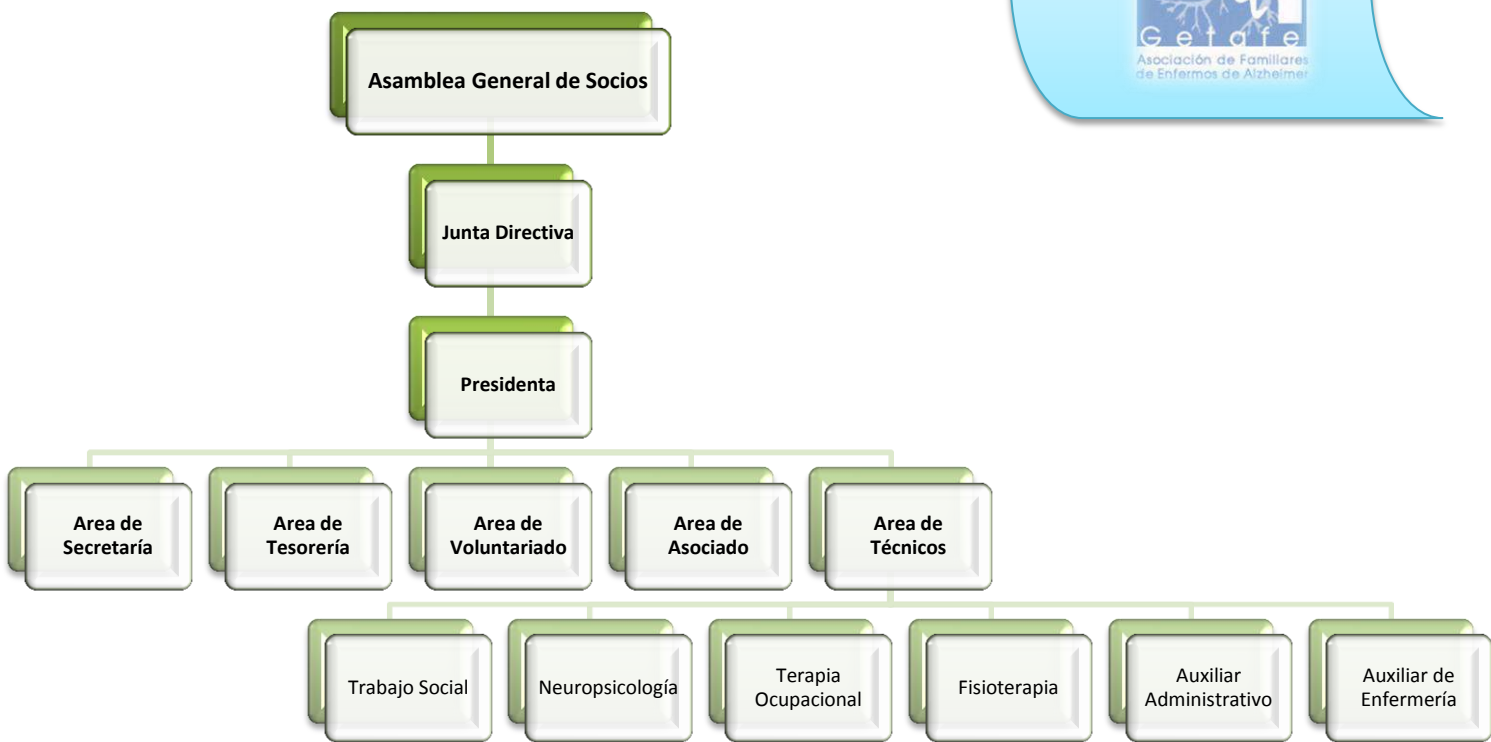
Getafe
Asociación de Familiares de Enfermos de Alzheimer

Asamblea General de Socios

Junta Directiva

Presidenta

Area de Secretaría

Area de Tesorería

Area de Voluntariado

Area de Asociado

Area de Técnicos

Trabajo Social

Neuropsicología

Terapia Ocupacional

Fisioterapia

Auxiliar Administrativo

Auxiliar de Enfermería